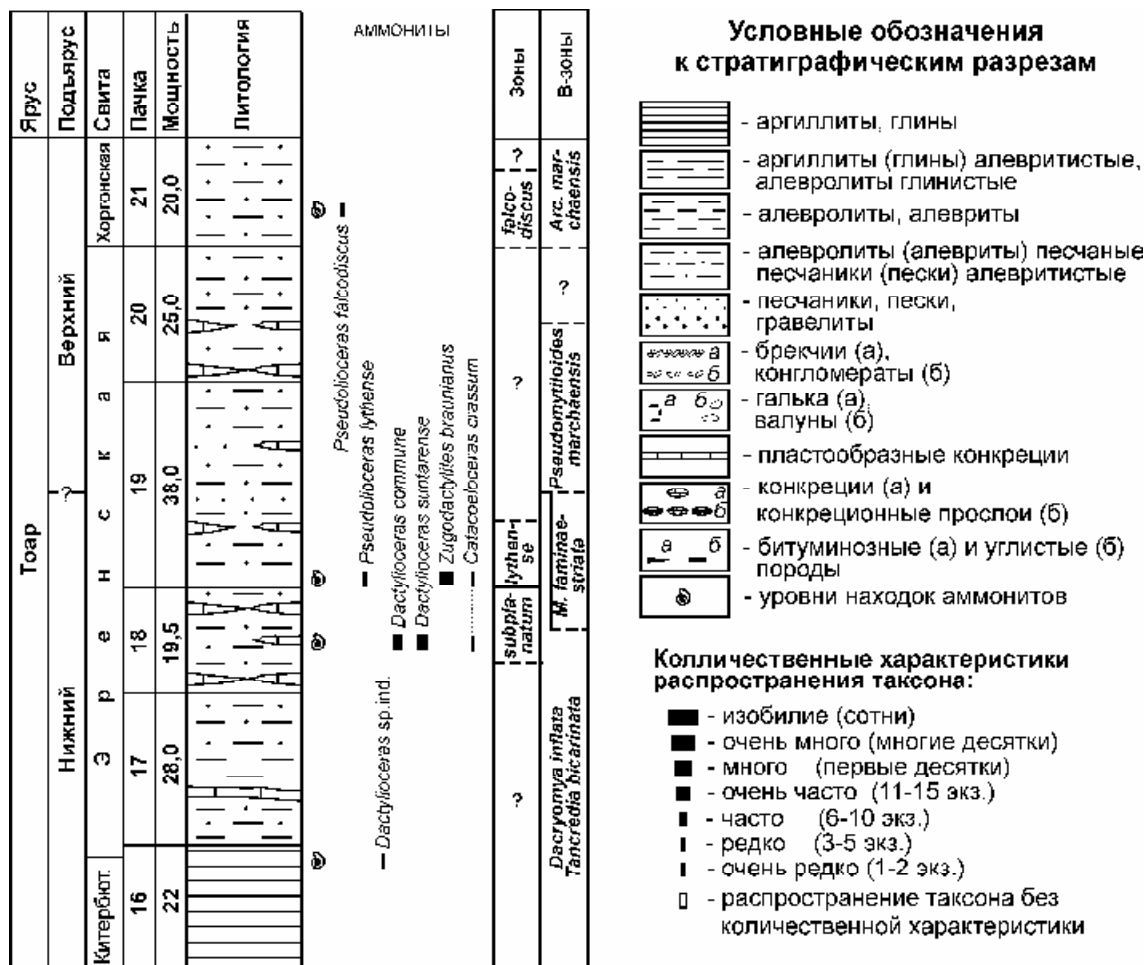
| Ярус | Подъярус | Свита | Пачка | Мощность | Литология |
|---|---|---|---|---|---|
| Тоар | Верхний | Хоргонская | 21 | 20,0 | |
| | | Эренская | 20 | 25,0 | |
| | ? | | 19 | 38,0 | |
| | Нижний | | 18 | 19,5 | |
| | | | 17 | 28,0 | |
| | | Китербют. | 16 | 22 | |

АММОНИТЫ

Pseudolioceras falcodiscus
Pseudolioceras lythense
Dactylioceras commune
Dactylioceras suntarense
Zugodactylites braunianus
Catacoeloceras crassum
Dactylioceras sp.ind.

| Зоны | В-зоны |
|---|---|
| ? falcodiscus | Arc. marchaensis |
| ? | ? |
| ? | Pseudomytiloides marchaensis |
| lythense | M. laminaestriata |
| subplanatum | |
| ? | Dacryomya inflata Tancredia bicarinata |

Условные обозначения к стратиграфическим разрезам

- аргиллиты, глины
- аргиллиты (глины) алевритистые, алевролиты глинистые
- алевролиты, алевриты
- алевролиты (алевриты) песчаные песчаники (пески) алевритистые
- песчаники, пески, гравелиты
а б - брекчии (а), конгломераты (б)
а б - галька (а), валуны (б)
- пластообразные конкреции
а б - конкреции (а) и конкреционные прослои (б)
а б - битуминозные (а) и углистые (б) породы
- уровни находок аммонитов

Количественные характеристики распространения таксона:

- изобилие (сотни)
- очень много (многие десятки)
- много (первые десятки)
- очень часто (11-15 экз.)
- часто (6-10 экз.)
- редко (3-5 экз.)
- очень редко (1-2 экз.)
- распространение таксона без количественной характеристики